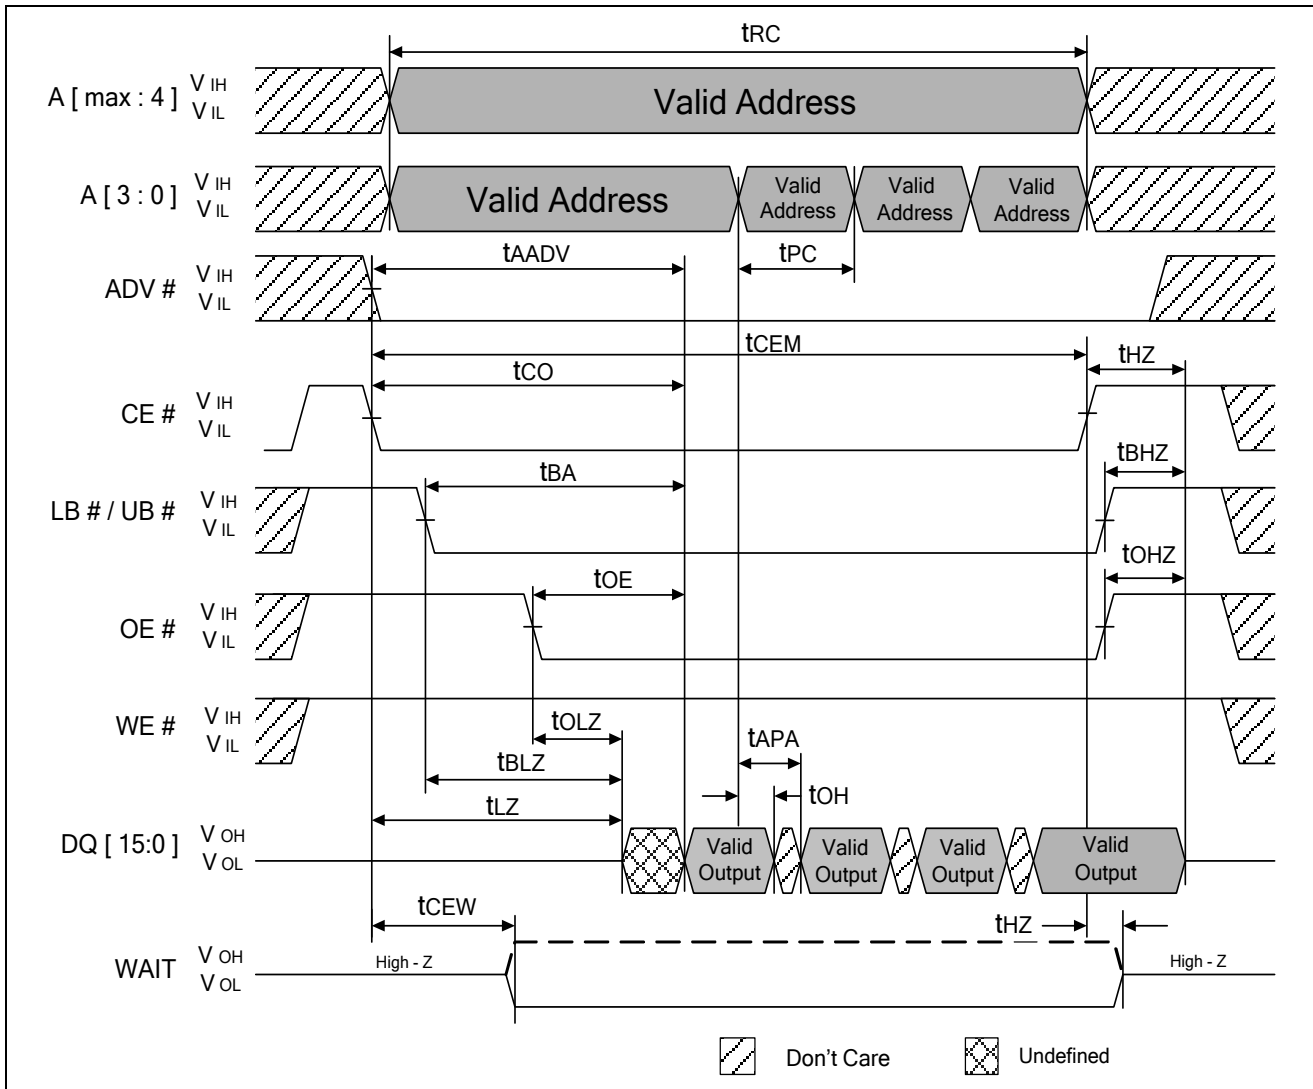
tRC

A [ max : 4 ] V IH V IL

Valid Address

A [ 3 : 0 ] V IH V IL

Valid Address

Valid Address

Valid Address

Valid Address

tAADV

tPC

ADV # V IH V IL

tCEM

tHZ

tCO

CE # V IH V IL

tBHZ

tBA

LB # / UB # V IH V IL

tOHZ

tOE

OE # V IH V IL

WE # V IH V IL

tOLZ

tAPA

tBLZ

tOH

tLZ

DQ [ 15:0 ] V OH V OL

Valid Output

Valid Output

Valid Output

Valid Output

tCEW

tHZ

WAIT V OH V OL

High - Z

High - Z

Don't Care

Undefined